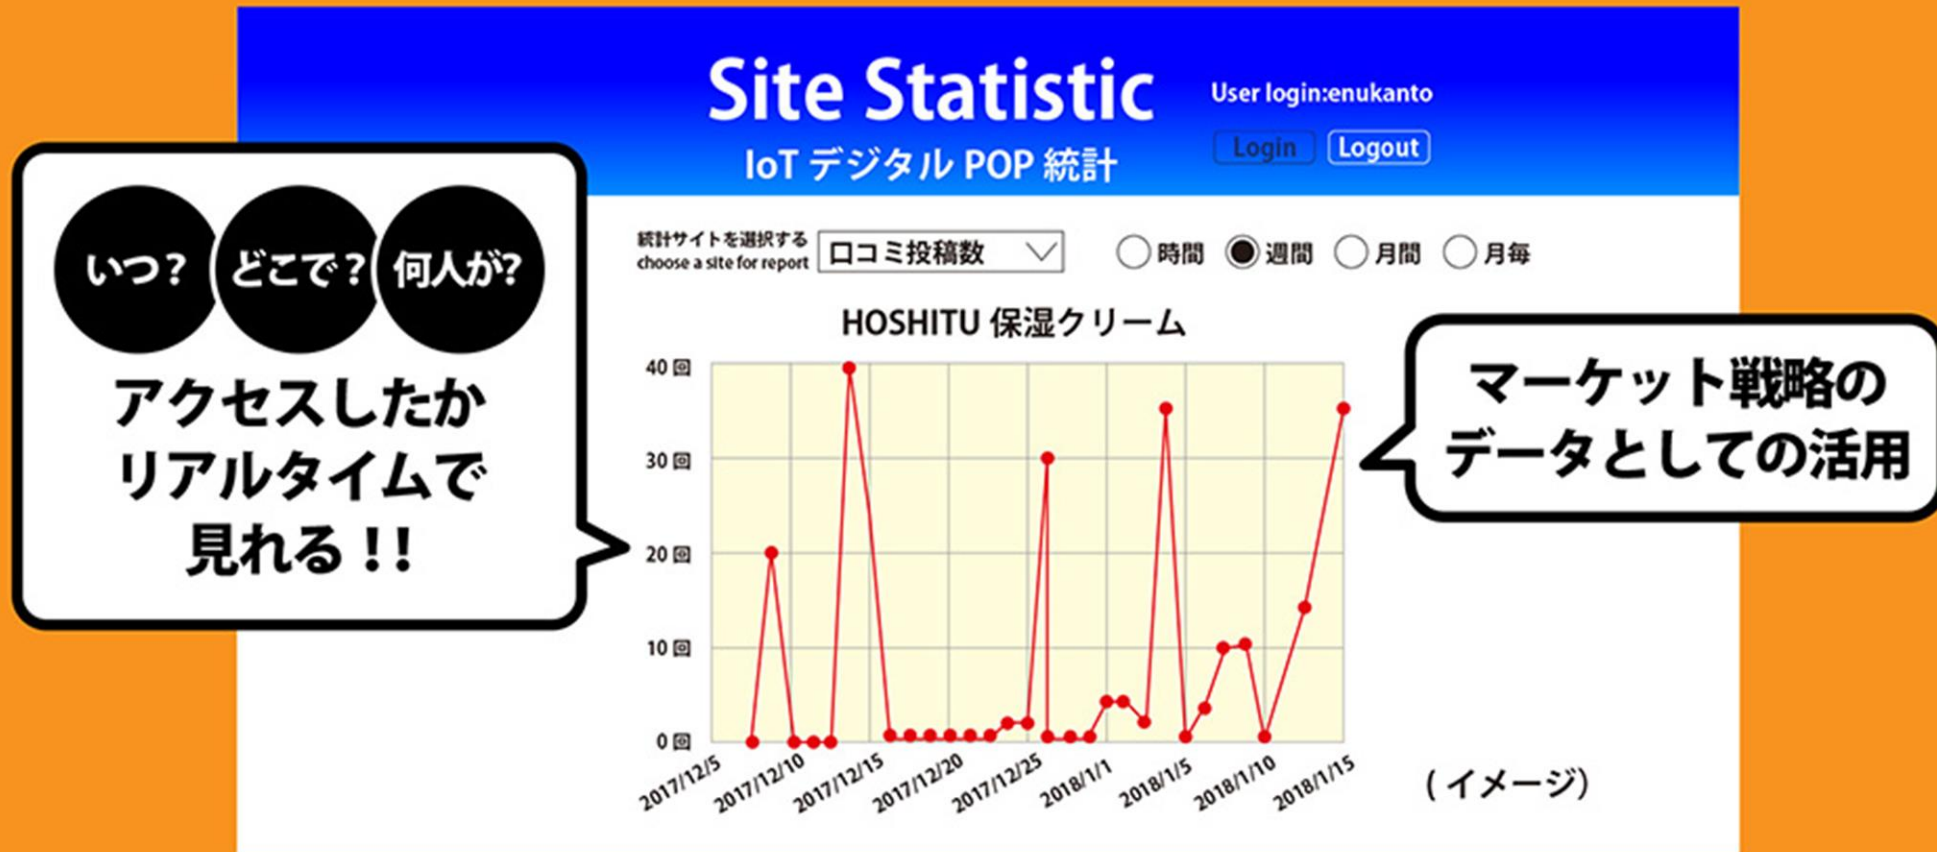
Site Statistic
IoT デジタル POP 統計

User login:enukanto

Login Logout

いつ? どこで? 何人が?

アクセスしたかリアルタイムで見れる!!

統計サイトを選択する
choose a site for report

口コミ投稿数

時間 週間 月間 月毎

HOSHITU 保湿クリーム

40回
30回
20回
10回
0回

2017/12/5
2017/12/10
2017/12/15
2017/12/20
2017/12/25
2018/1/1
2018/1/5
2018/1/10
2018/1/15

マーケット戦略のデータとしての活用

(イメージ)